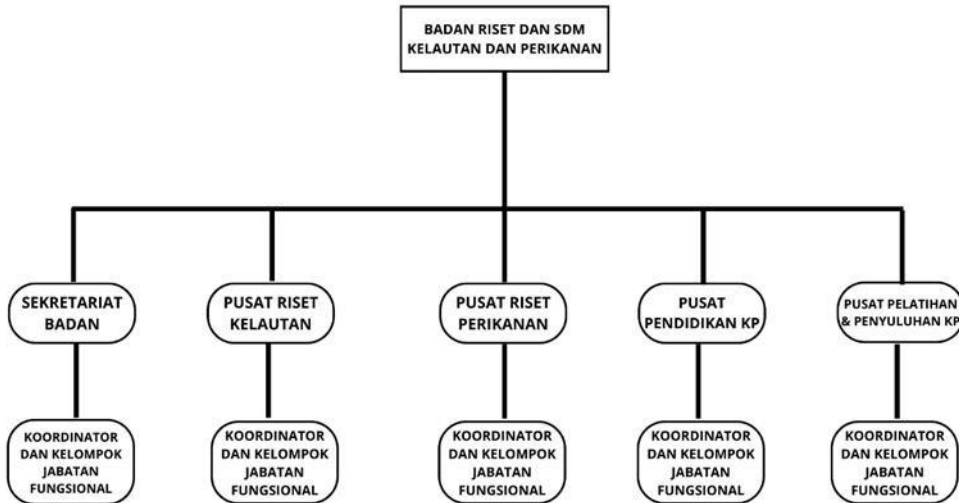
BADAN RISET DAN SDM KELAUTAN DAN PERIKANAN

SEKRETARIAT BADAN

KOORDINATOR DAN KELOMPOK JABATAN FUNGSIONAL

PUSAT RISET KELAUTAN

KOORDINATOR DAN KELOMPOK JABATAN FUNGSIONAL

PUSAT RISET PERIKANAN

KOORDINATOR DAN KELOMPOK JABATAN FUNGSIONAL

PUSAT PENDIDIKAN KP

KOORDINATOR DAN KELOMPOK JABATAN FUNGSIONAL

PUSAT PELATIHAN & PENYULUHAN KP

KOORDINATOR DAN KELOMPOK JABATAN FUNGSIONAL